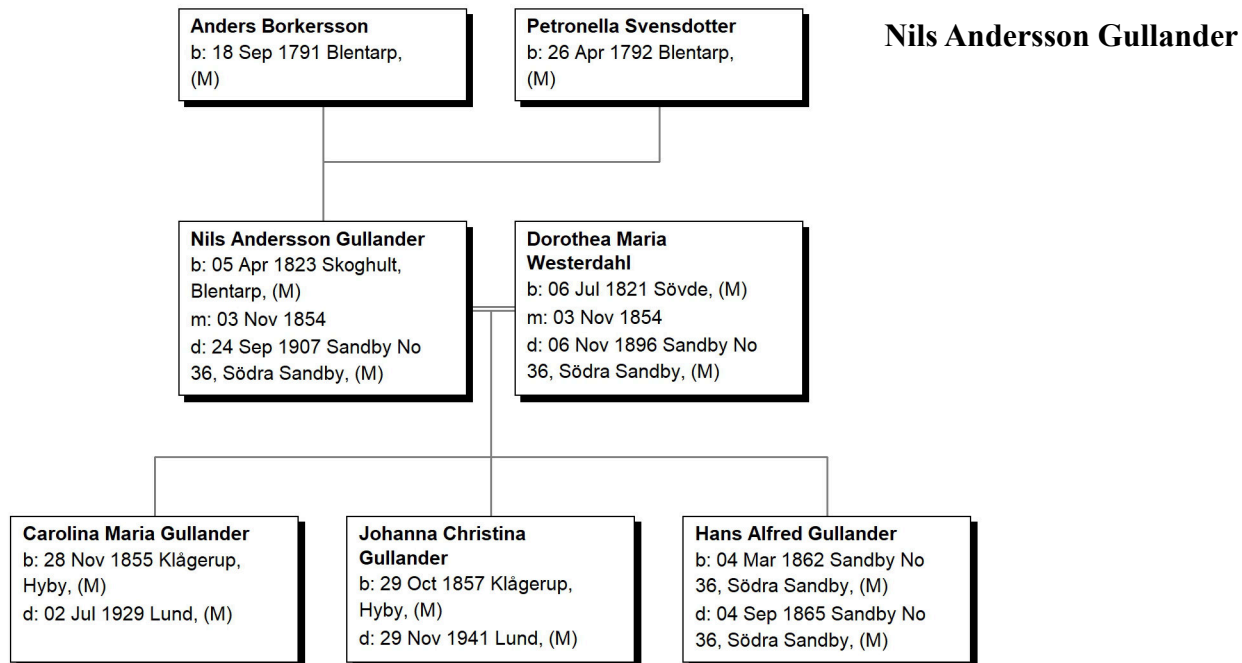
Nils Andersson Gullander

Anders Borkersson
b: 18 Sep 1791 Blentarp, (M)

Petronella Svensdotter
b: 26 Apr 1792 Blentarp, (M)

Nils Andersson Gullander
b: 05 Apr 1823 Skoghult, Blentarp, (M)
m: 03 Nov 1854
d: 24 Sep 1907 Sandby No 36, Södra Sandby, (M)

Dorothea Maria Westerdahl
b: 06 Jul 1821 Sövde, (M)
m: 03 Nov 1854
d: 06 Nov 1896 Sandby No 36, Södra Sandby, (M)

Carolina Maria Gullander
b: 28 Nov 1855 Klågerup, Hyby, (M)
d: 02 Jul 1929 Lund, (M)

Johanna Christina Gullander
b: 29 Oct 1857 Klågerup, Hyby, (M)
d: 29 Nov 1941 Lund, (M)

Hans Alfred Gullander
b: 04 Mar 1862 Sandby No 36, Södra Sandby, (M)
d: 04 Sep 1865 Sandby No 36, Södra Sandby, (M)